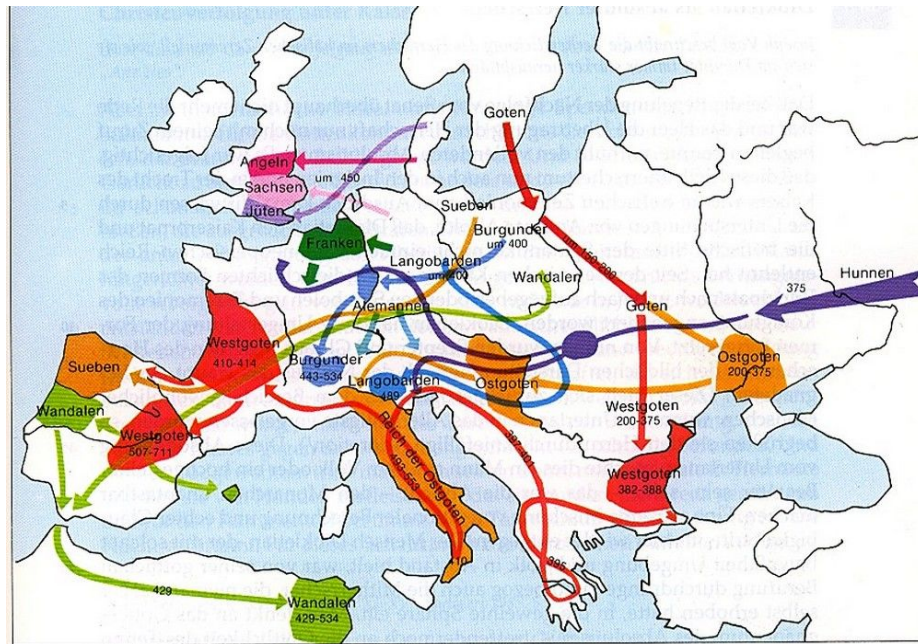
Goten

Angeln

um 450

Sachsen

Jüten

Sueben

Burgunder

um 400

Franken

Langobarden

um 500

um 150-200

Wandalen

Hunnen

375

Goten

Alemannen

Ostgoten

200-375

Westgoten

410-414

Burgunder

443-534

Ostgoten

Sueben

Langobarden

489

Westgoten

200-375

Wandalen

Westgoten

507-711

Reich der Ostgoten

493-553

387-401

Westgoten

382-388

395

410

429

Wandalen

429-534